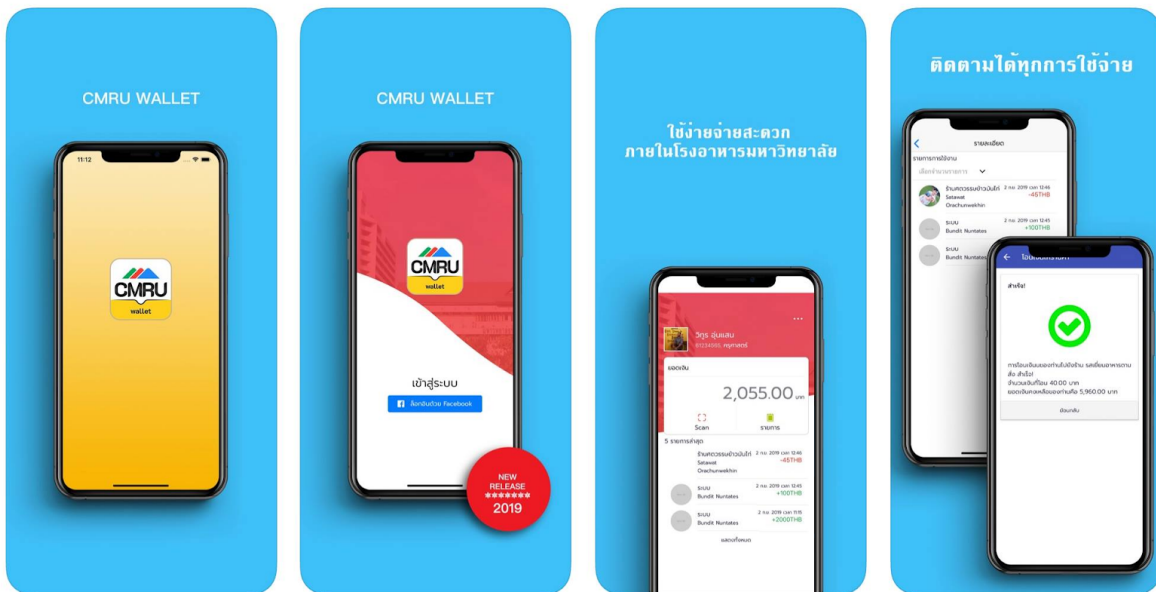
CMRU WALLET

11:12

CMRU
wallet

CMRU WALLET

CMRU
wallet

เข้าสู่ระบบ

ล็อกอินด้วย Facebook

NEW
RELEASE
*******
2019

ใช้ง่ายจ่ายสะดวก
ภายในโรงอาหารมหาวิทยาลัย

วิฑูร อุ่นแสน

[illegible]

ยอดเงิน

2,055.00 บาท

Scan

รายการ

5 รายการล่าสุด

ร้านค้าตวรรมข้าวมันไก่
Satawat
Orachunwekhin

2 ก.ย. 2019 เวลา 12:46
-45THB

ระบบ
Bundit Nuntates

2 ก.ย. 2019 เวลา 12:45
+100THB

ระบบ
Bundit Nuntates

2 ก.ย. 2019 เวลา 11:15
+2000THB

ดูรายการทั้งหมด

ติดตามได้ทุกการใช้จ่าย

รายละเอียด

รายการการใช้งาน

เลือกจำนวนรายการ

ร้านค้าตวรรมข้าวมันไก่
Satawat
Orachunwekhin

2 ก.ย. 2019 เวลา 12:46
-45THB

ระบบ
Bundit Nuntates

2 ก.ย. 2019 เวลา 12:45
+100THB

ระบบ
Bundit Nuntates

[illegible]

สำเร็จ!

การโอนเงินของท่านไปยังร้าน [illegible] สำเร็จ!
จำนวนเงินที่โอน 40.00 บาท
ยอดเงินคงเหลือของท่านคือ 5,960.00 บาท

ย้อนกลับ